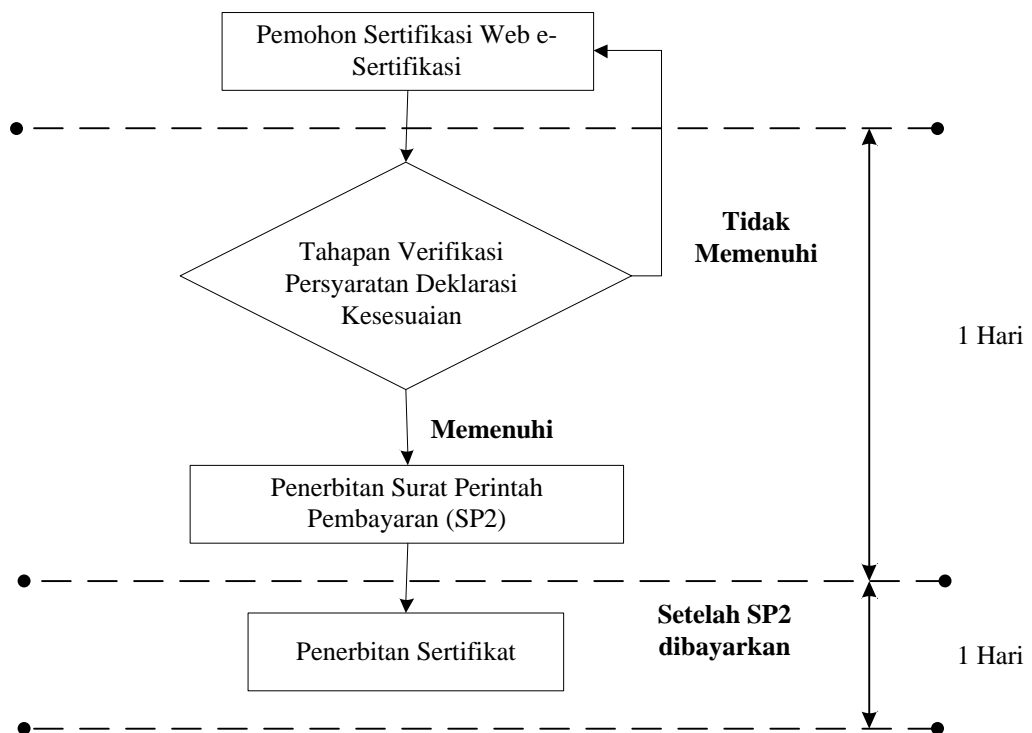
Pemohon Sertifikasi Web e-Sertifikasi

Tahapan Verifikasi Persyaratan Deklarasi Kesesuaian

Tidak Memenuhi

1 Hari

Memenuhi

Penerbitan Surat Perintah Pembayaran (SP2)

Setelah SP2 dibayarkan

Penerbitan Sertifikat

1 Hari